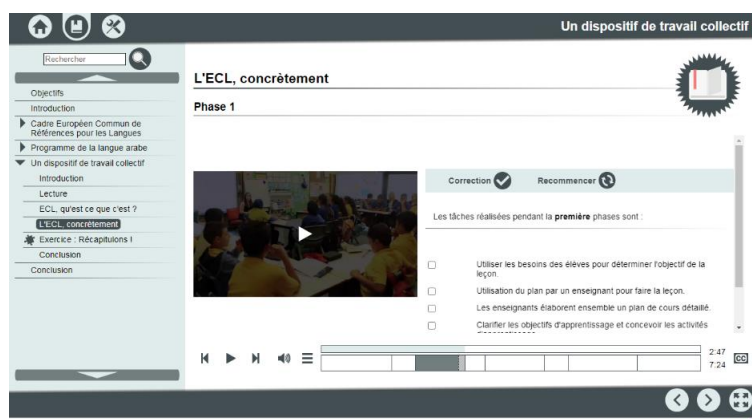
Un dispositif de travail collectif

Rechercher

Objectifs
Introduction
Cadre Européen Commun de Références pour les Langues
Programme de la langue arabe
Un dispositif de travail collectif
Introduction
Lecture
ECL, qu'est ce que c'est ?
L'ECL, concrètement
Exercice : Récapitulons !
Conclusion
Conclusion

L'ECL, concrètement

Phase 1

Correction
Recommencer

Les tâches réalisées pendant la **première** phases sont :

Utiliser les besoins des élèves pour déterminer l'objectif de la leçon.
Utilisation du plan par un enseignant pour faire la leçon.
Les enseignants élaborent ensemble un plan de cours détaillé.
Clarifier les objectifs d'apprentissage et concevoir les activités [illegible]

2:47
7:24
CC